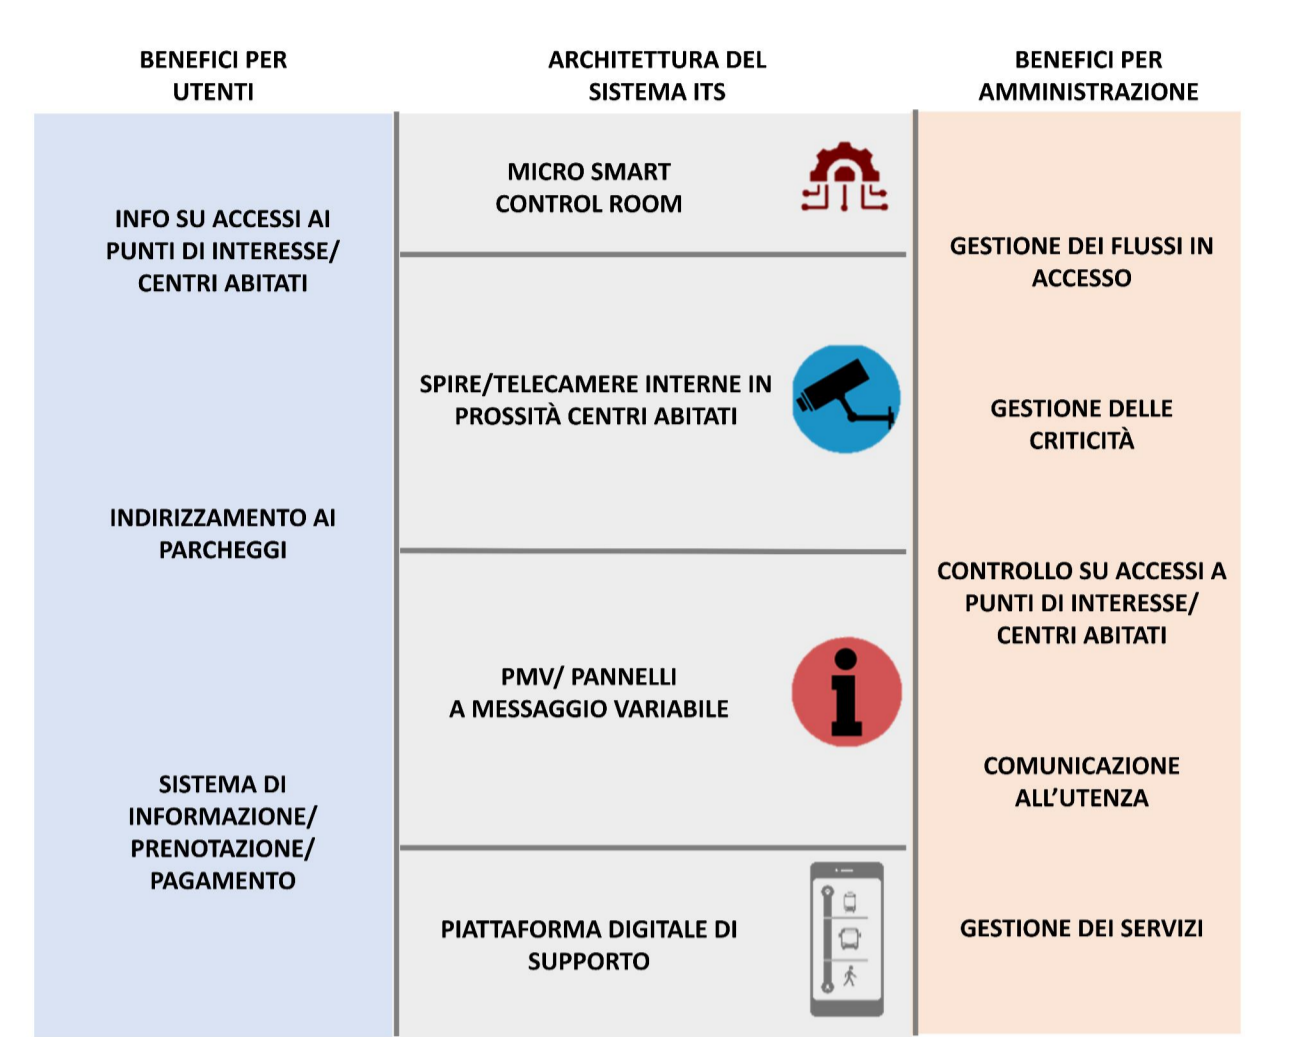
BENEFICI PER UTENTI

INFO SU ACCESSI AI PUNTI DI INTERESSE/ CENTRI ABITATI

INDIRIZZAMENTO AI PARCHEGGI

SISTEMA DI INFORMAZIONE/ PRENOTAZIONE/ PAGAMENTO

ARCHITETTURA DEL SISTEMA ITS

MICRO SMART CONTROL ROOM

SPIRE/TELECAMERE INTERNE IN PROSSITÀ CENTRI ABITATI

PMV/ PANNELLI A MESSAGGIO VARIABILE

PIATTAFORMA DIGITALE DI SUPPORTO

BENEFICI PER AMMINISTRAZIONE

GESTIONE DEI FLUSSI IN ACCESSO

GESTIONE DELLE CRITICITÀ

CONTROLLO SU ACCESSI A PUNTI DI INTERESSE/ CENTRI ABITATI

COMUNICAZIONE ALL'UTENZA

GESTIONE DEI SERVIZI